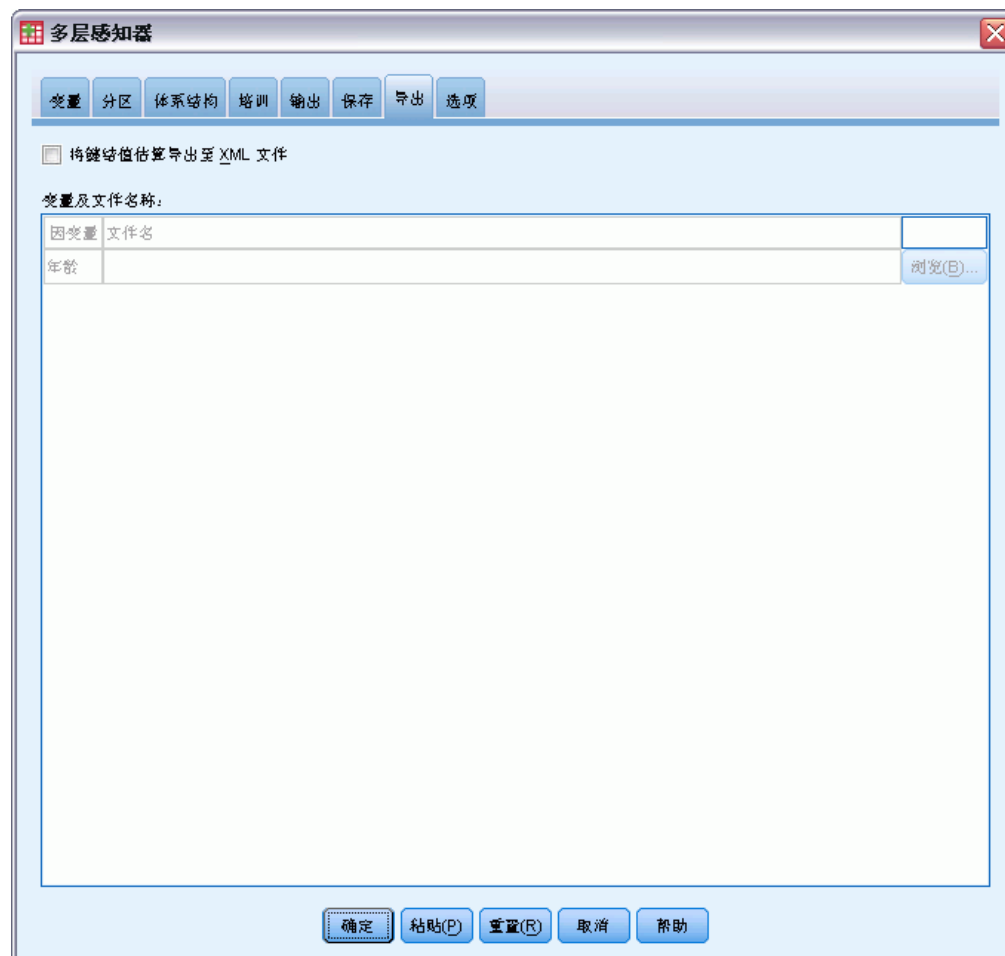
多层感知器

变量 | 分区 | 体系结构 | 培训 | 输出 | 保存 | 导出 | 选项

将键结值估算导出至 XML 文件

变量及文件名称:

| 因变量 | 文件名 | |
|---|---|---|
| 年龄 | | 浏览(B)... |

确定 | 粘贴(P) | 重置(R) | 取消 | 帮助